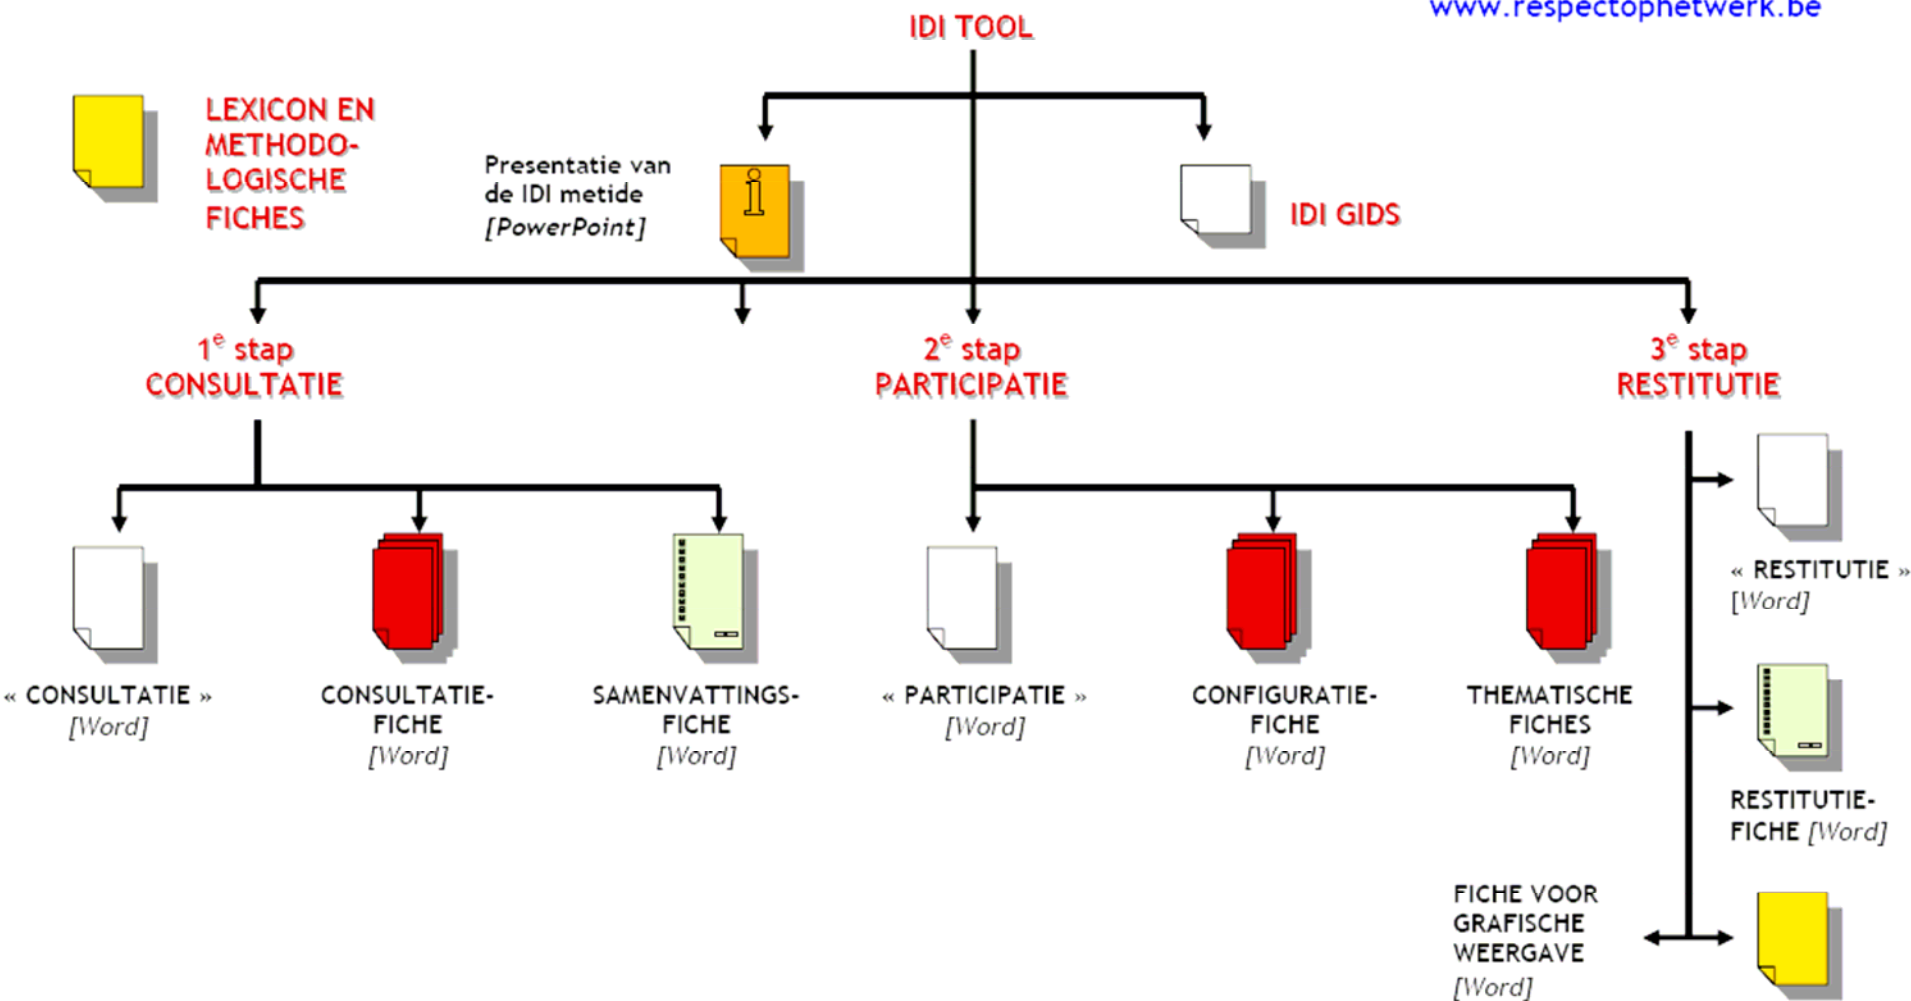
www.respectophetwerk.be

IDI TOOL

LEXICON EN METHODOLOGISCHE FICHES

Presentatie van de IDI metide [PowerPoint]

i

IDI GIDS

$1^e$ stap CONSULTATIE

$2^e$ stap PARTICIPATIE

$3^e$ stap RESTITUTIE

« CONSULTATIE » [Word]

CONSULTATIEFICHE [Word]

SAMENVATTINGSFICHE [Word]

« PARTICIPATIE » [Word]

CONFIGURATIEFICHE [Word]

THEMATISCHE FICHES [Word]

« RESTITUTIE » [Word]

RESTITUTIEFICHE [Word]

FICHE VOOR GRAFISCHE WEERGAVE [Word]